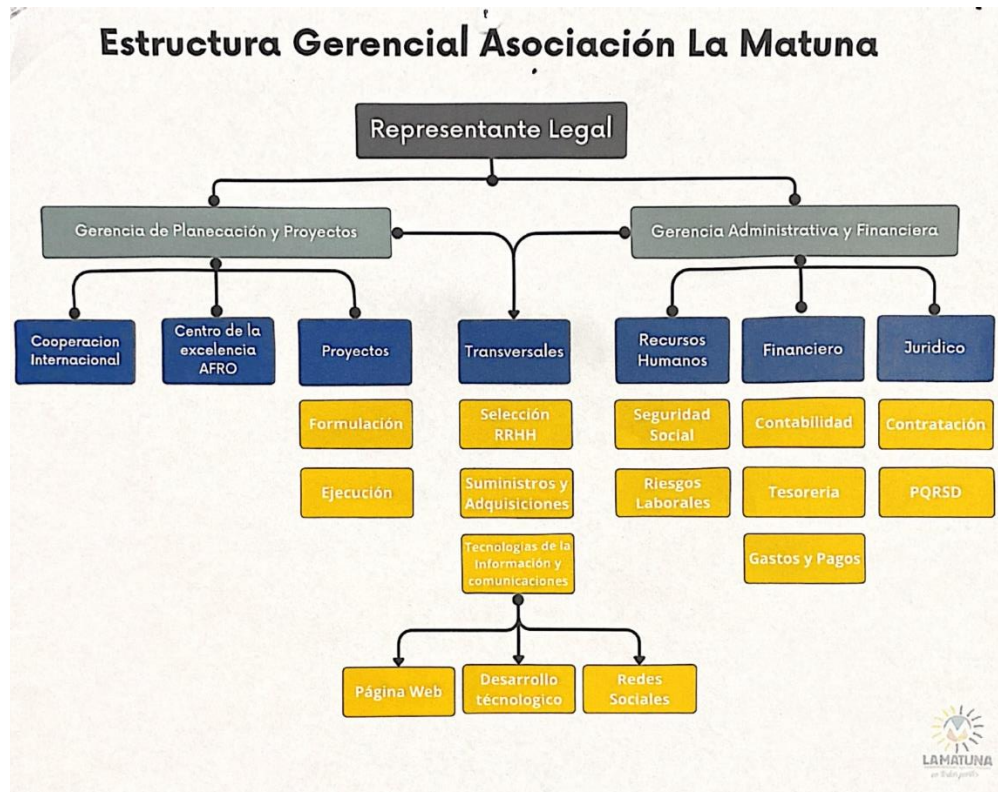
Estructura Gerencial Asociación La Matuna

Representante Legal

Gerencia de Planecación y Proyectos

Gerencia Administrativa y Financiera

Cooperacion Internacional

Centro de la excelencia AFRO

Proyectos

Formulación

Ejecución

Transversales

Selección RRHH

Suministros y Adquisiciones

Tecnologias de la Información y comunicaciones

Página Web

Desarrollo técnologico

Redes Sociales

Recursos Humanos

Seguridad Social

Riesgos Laborales

Financiero

Contabilidad

Tesoreria

Gastos y Pagos

Juridico

Contratación

PQRSD

LAMATUNA
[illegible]